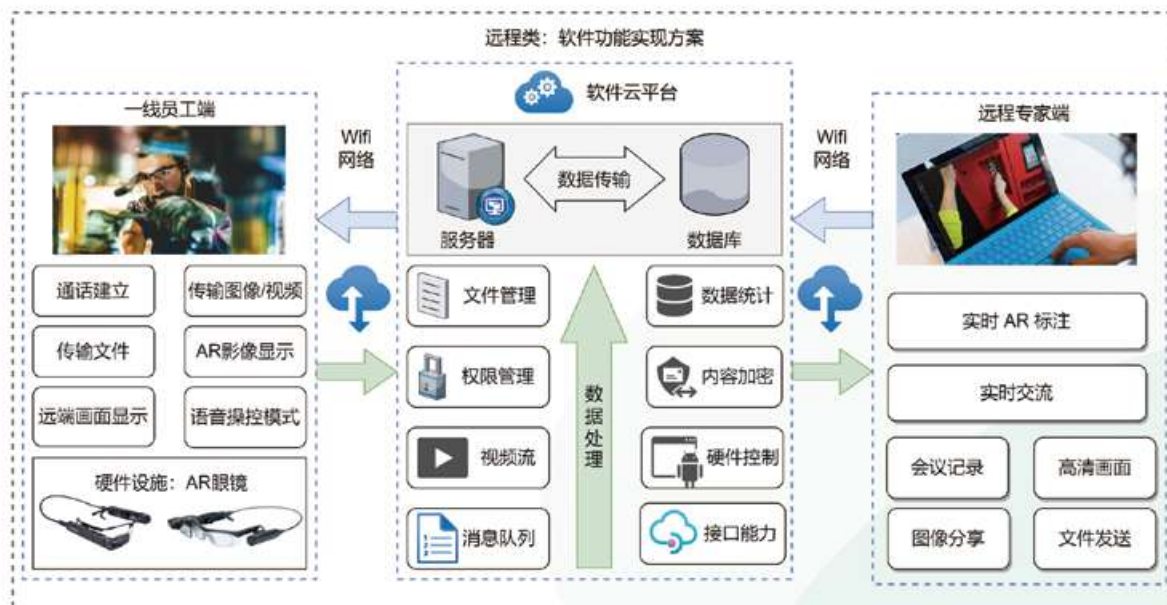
远程类：软件功能实现方案

一线员工端

通话建立
传输图像/视频
传输文件
AR影像显示
远端画面显示
语音操控模式
硬件设施：AR眼镜

Wifi
网络

软件云平台

服务器
数据传输
数据库

文件管理
权限管理
视频流
消息队列

数据处理

数据统计
内容加密
硬件控制
接口能力

Wifi
网络

远程专家端

实时 AR 标注
实时交流
会议记录
高清画面
图像分享
文件发送